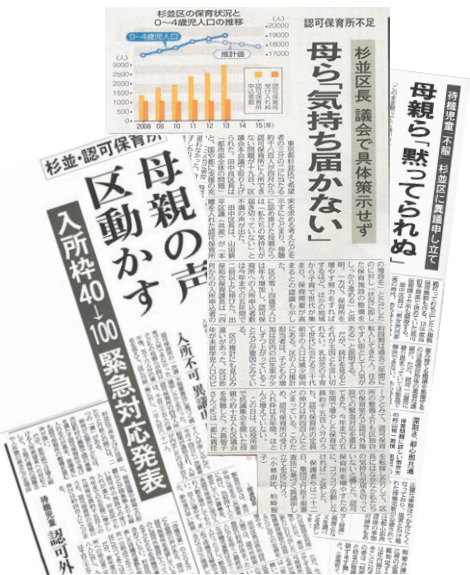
杉並区の保育状況と
0～4歳児人口の推移

0～4歳児人口

推計値

2008 09 10 11 12 13 14 15(年)

認可保育所不足

杉並区長 議会で具体策示せず

母ら「気持ち届かない」

待機児童「不服」杉並区に異議申し立て

母親ら「黙ってられぬ」

杉並・認可保育所

母親の声 区動かす

入所枠40→100 緊急対応発表

入所不可 異議

待機児童

認可外